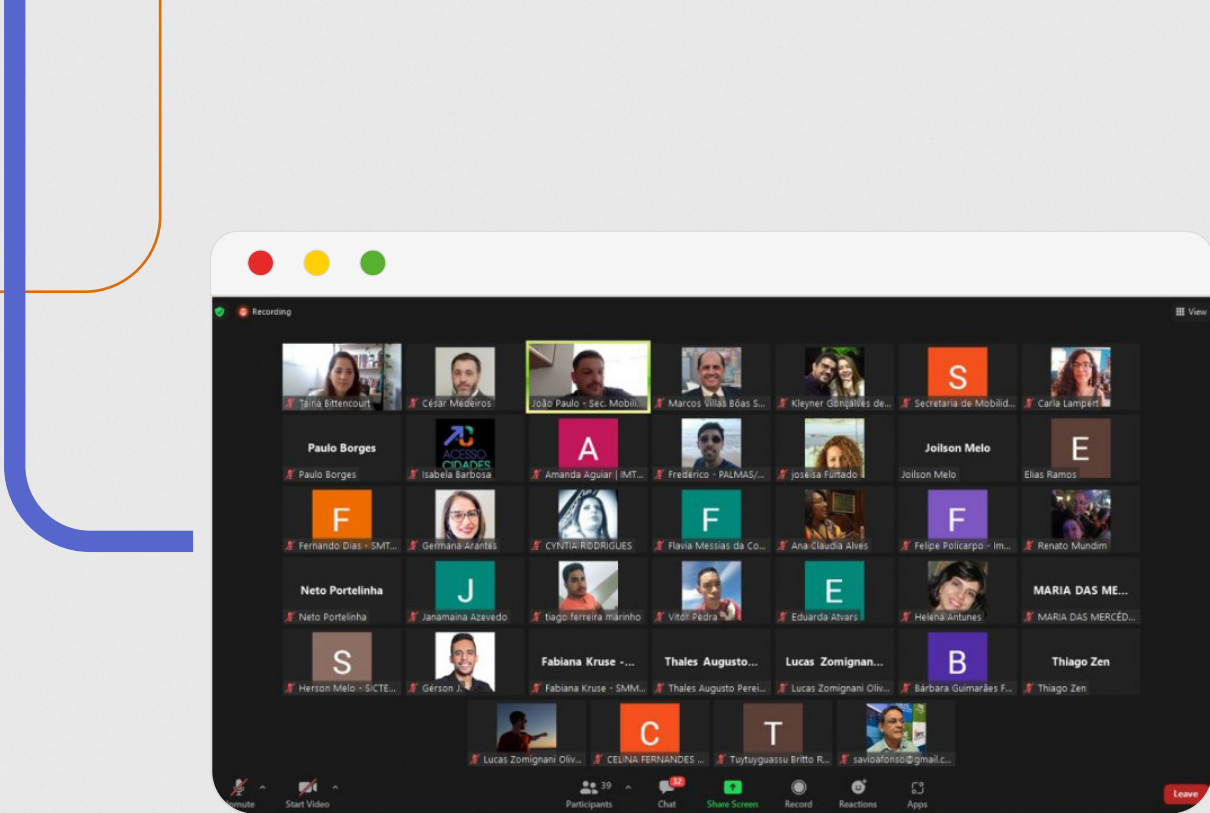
Recording

View

Taina Bittencourt

César Medeiros

João Paulo - Sec. Mobili...

Marcos Villas Bôas S...

Kleyner Gonçalves de...

S

Secretaria de Mobilid...

Carla Lampert

Paulo Borges

Paulo Borges

ACESSO CIDADES

Isabela Barbosa

A

Amanda Aguiar | IMT...

Frederico - PALMAS/...

joseisa Furtado

Joilson Melo

Joilson Melo

E

Elias Ramos

F

Fernando Dias - SMT...

Germana Arantes

CYNTIA RODRIGUES

F

Flavia Messias da Co...

Ana Claudia Alves

F

Felipe Policarpo - Im...

Renato Mundim

Neto Portelinha

Neto Portelinha

J

Janamaina Azevedo

tiago ferreira marinho

Vitor Pedra

E

Eduarda Atvars

Helena Antunes

MARIA DAS ME...

MARIA DAS MERCÊD...

S

Herson Melo - SICTE...

Gerson J...

Fabiana Kruse -...

Fabiana Kruse - SMM...

Thales Augusto...

Thales Augusto Perei...

Lucas Zomignan...

Lucas Zomignani Oliv...

B

Bárbara Guimarães F...

Thiago Zen

Thiago Zen

Lucas Zomignani Oliv...

C

CELINA FERNANDES ...

T

Tuytuyguassu Britto R...

savioafonso@gmail.c...

Unmute

Start Video

39

Participants

32

Chat

Share Screen

Record

Reactions

Apps

Leave